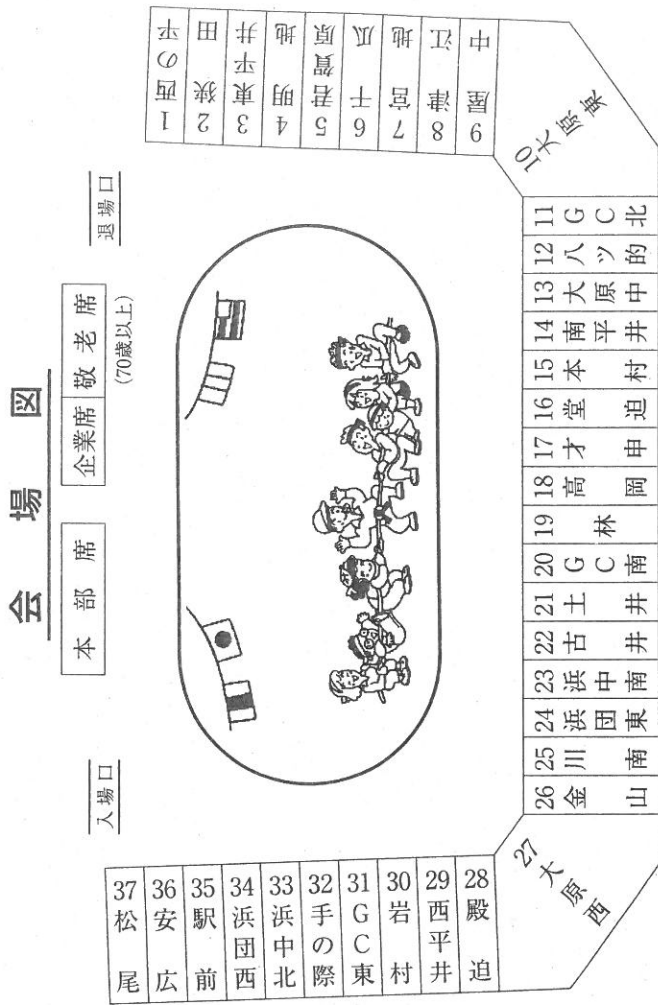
会 場 図

本 部 席 | 企業席 | 敬 老 席
(70歳以上)

入場口

退場口

| 37 松尾 | 36 安広 | 35 駅前 | 34 浜団西 | 33 浜中北 | 32 手の際 | 31 GC東 | 30 岩村 | 29 西平井 | 28 殿迫 |
|---|---|---|---|---|---|---|---|---|---|

27 大原西

| 26 金山 | 25 川南 | 24 浜団東 | 23 浜中南 | 22 古井 | 21 土井 | 20 GC南 | 19 林 | 18 高岡 | 17 才申 | 16 堂迫 | 15 本村 | 14 南平井 | 13 大原中 | 12 八ツ的 | 11 GC北 |
|---|---|---|---|---|---|---|---|---|---|---|---|---|---|---|---|

10 大原東

| 9 中園 | 8 津江 | 7 宮地 | 6 十瓜 | 5 君ケ原 | 4 明地 | 3 東平井 | 2 狭田 | 1 西の平 |
|---|---|---|---|---|---|---|---|---|